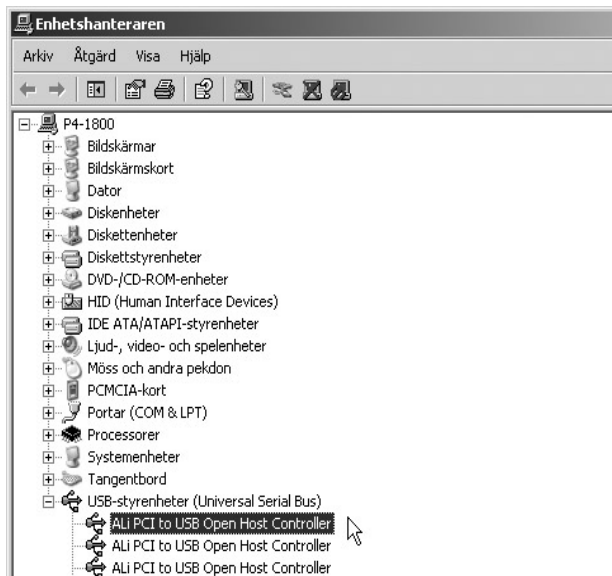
Enhetshanteraren

Arkiv Åtgärd Visa Hjälp

P4-1800
Bildskärmar
Bildskärmskort
Dator
Diskenheter
Diskettenheter
Diskettstyrenheter
DVD-/CD-ROM-enheter
HID (Human Interface Devices)
IDE ATA/ATAPI-styrenheter
Ljud-, video- och spelenheter
Möss och andra pekdon
PCMCIA-kort
Portar (COM & LPT)
Processorer
Systemenheter
Tangentbord
USB-styrenheter (Universal Serial Bus)
ALi PCI to USB Open Host Controller
ALi PCI to USB Open Host Controller
ALi PCI to USB Open Host Controller